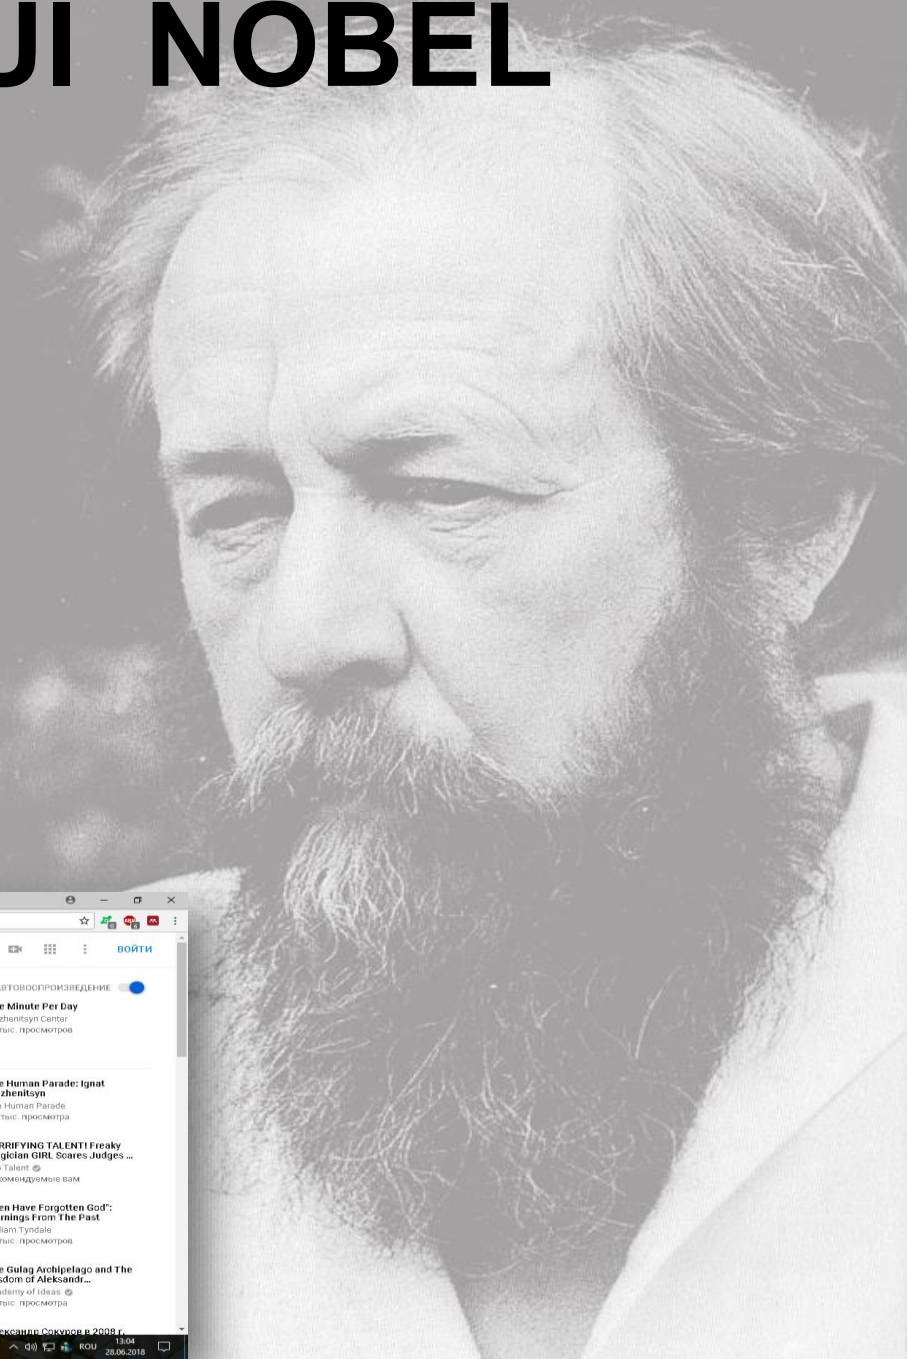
UI NOBEL

ВОЙТИ

АВТОВОСПРОИЗВЕДЕНИЕ

e Minute Per Day
zhenitsyn Center
тыс. просмотров

e Human Parade: Ignat
zhenitsyn
Human Parade
тыс. просмотра

RRIFYING TALENT! Freaky
gician GIRL Scares Judges ...
Talent
комендуемые вам

en Have Forgotten God":
rnings From The Past
liam Tyndale
тыс. просмотров

e Gulag Archipelago and The
sdom of Aleksandr...
demy of Ideas
тыс. просмотра

ександр Сокуров в 2008 г.

ROU 13:04 28.06.2018